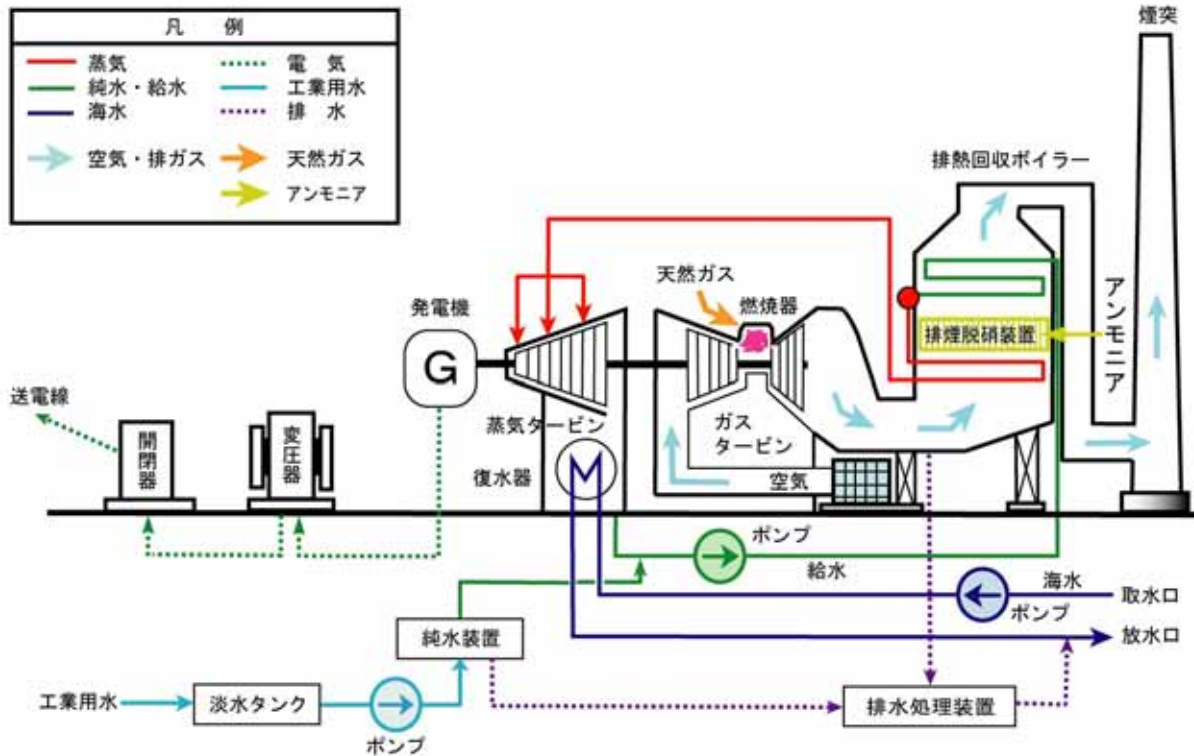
凡　例

蒸気
電　気
純水・給水
工業用水
海水
排　水
空気・排ガス
天然ガス
アンモニア

煙突
排熱回収ボイラー
天然ガス
燃焼器
発電機
G
排煙脱硝装置
アンモニア
送電線
開閉器
変圧器
蒸気タービン
ガスタービン
復水器
空気
ポンプ
給水
海水
取水口
ポンプ
放水口
純水装置
工業用水
淡水タンク
ポンプ
排水処理装置